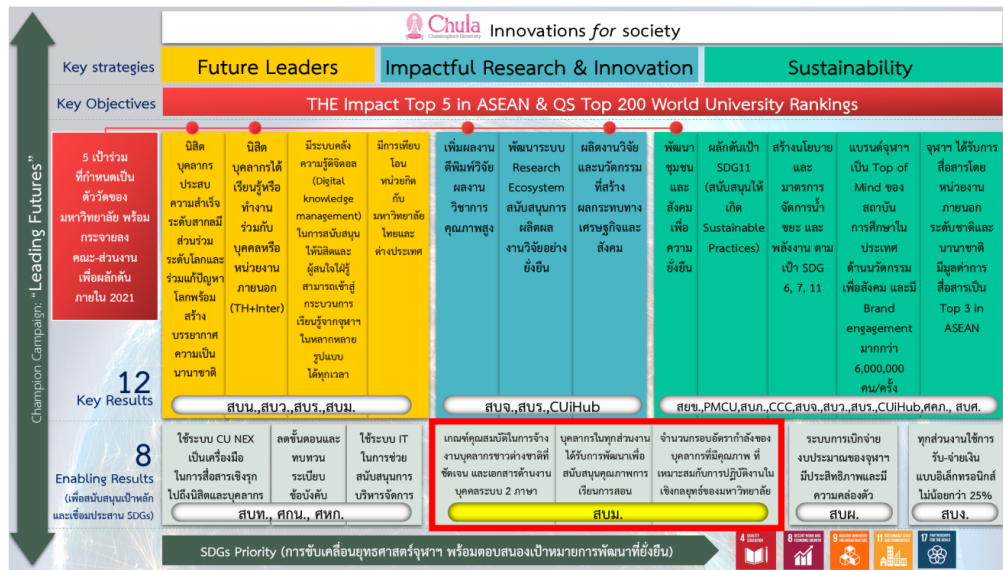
Chula Chulalongkorn University Innovations for society

Champion Campaign: "Leading Futures"

Key strategies | Future Leaders | Impactful Research & Innovation | Sustainability

Key Objectives | THE Impact Top 5 in ASEAN & QS Top 200 World University Rankings

5 เป้าร่วมที่กำหนดเป็นตัวชี้วัดของมหาวิทยาลัย พร้อมกระจายลงคณะ-ส่วนงานเพื่อผลักดันภายใน 2021

นิสิต บุคลากร ประสบความสำเร็จระดับสากลมีส่วนร่วมระดับโลกและร่วมแก้ปัญหาโลกพร้อมสร้างบรรยากาศความเป็นนานาชาติ

นิสิต บุคลากรได้เรียนรู้หรือทำงานร่วมกับบุคคลหรือหน่วยงานภายนอก (TH+Inter)

มีระบบคลังความรู้ดิจิตอล (Digital knowledge management) ในการสนับสนุนให้นิสิตและผู้สนใจได้รู้สามารถเข้าสู่กระบวนการเรียนรู้จากจุฬาฯ ในหลากหลายรูปแบบได้ทุกเวลา

มีการเทียบโอนหน่วยกิตกับมหาวิทยาลัยไทยและต่างประเทศ

เพิ่มผลงานตีพิมพ์วิจัยผลงานวิชาการคุณภาพสูง

พัฒนาระบบ Research Ecosystem สนับสนุนการผลิตผลงานวิจัยอย่างยั่งยืน

ผลิตงานวิจัยและนวัตกรรมที่สร้างผลกระทบทางเศรษฐกิจและสังคม

พัฒนาชุมชนและสังคมเพื่อความยั่งยืน

ผลักดันเป้า SDG11 (สนับสนุนให้เกิด Sustainable Practices)

สร้างนโยบายและมาตรการจัดการน้ำ ขยะ และพลังงาน ตามเป้า SDG 6, 7, 11

แบรนด์จุฬาฯ เป็น Top of Mind ของสถาบันการศึกษาในประเทศด้านนวัตกรรมเพื่อสังคม และมี Brand engagement มากกว่า 6,000,000 คน/ครั้ง

จุฬาฯ ได้รับการสื่อสารโดยหน่วยงานภายนอกระดับชาติและนานาชาติ มีมูลค่าการสื่อสารเป็น Top 3 in ASEAN

12 Key Results

สบน.,สบว.,สบร.,สบม.

สบจ.,สบร.,CUiHub

สยช.,PMCU,สบก.,CCC,สบจ.,สบว.,สบร.,CUiHub,ศคภ., สบศ.

8 Enabling Results (เพื่อสนับสนุนเป้าหลักและเชื่อมประสาน SDGs)

ใช้ระบบ CU NEX เป็นเครื่องมือในการสื่อสารเชิงรุกไปถึงนิสิตและบุคลากร

ลดขั้นตอนและทบทวนระเบียบข้อบังคับ

ใช้ระบบ IT ในการช่วยสนับสนุนการบริหารจัดการ

สบท., ศกน., ศหก.

เกณฑ์คุณสมบัติในการจ้างงานบุคลากรชาวต่างชาติที่ชัดเจน และเอกสารด้านงานบุคคลระบบ 2 ภาษา

บุคลากรในทุกส่วนงานได้รับการพัฒนาเพื่อสนับสนุนคุณภาพการเรียนการสอน

จำนวนกรอบอัตรากำลังของบุคลากรที่มีคุณภาพ ที่เหมาะสมกับการปฏิบัติงานในเชิงกลยุทธ์ของมหาวิทยาลัย

สบม.

ระบบการเบิกจ่ายงบประมาณของจุฬาฯ มีประสิทธิภาพและมีความคล่องตัว

สบผ.

ทุกส่วนงานใช้การรับ-จ่ายเงินแบบอิเล็กทรอนิกส์ไม่น้อยกว่า 25%

สบง.

SDGs Priority (การขับเคลื่อนยุทธศาสตร์จุฬาฯ พร้อมตอบสนองเป้าหมายการพัฒนาที่ยั่งยืน)

4 QUALITY EDUCATION 8 DECENT WORK AND ECONOMIC GROWTH 9 INDUSTRY, INNOVATION AND INFRASTRUCTURE 11 SUSTAINABLE CITIES AND COMMUNITIES 17 PARTNERSHIPS FOR THE GOALS